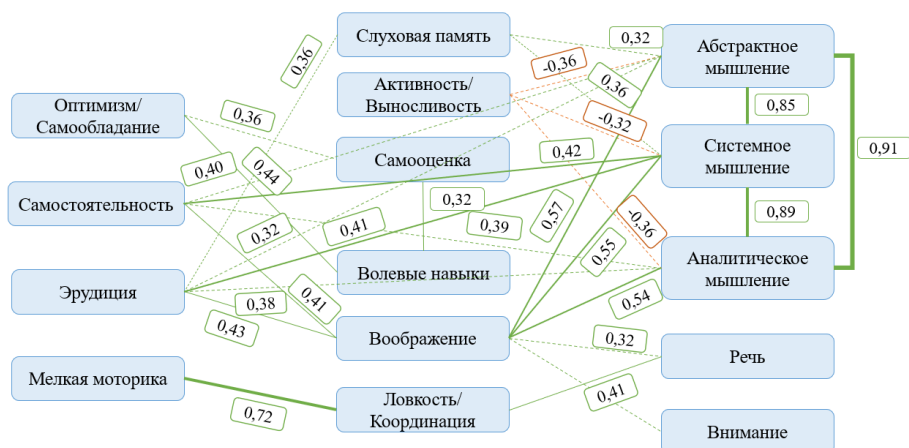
Оптимизм/
Самообладание

Самостоятельность

Эрудиция

Мелкая моторика

Слуховая память

Активность/
Выносливость

Самооценка

Волевые навыки

Воображение

Ловкость/
Координация

Абстрактное
мышление

Системное
мышление

Аналитическое
мышление

Речь

Внимание

0,36
0,36
0,40
0,44
0,32
0,41
0,38
0,41
0,43
0,72
0,32
0,39
0,42
0,57
0,55
0,54
-0,36
0,36
-0,32
-0,36
0,32
0,32
0,41
0,85
0,89
0,91